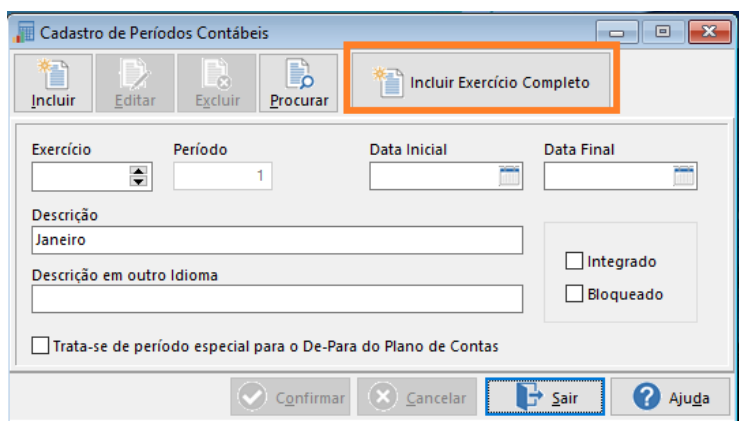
Cadastro de Períodos Contábeis

Incluir
Editar
Excluir
Procurar
Incluir Exercício Completo

Exercício
Período
1
Data Inicial
Data Final

Descrição
Janeiro

Descrição em outro Idioma

Integrado
Bloqueado

Trata-se de período especial para o De-Para do Plano de Contas

Confirmar
Cancelar
Sair
Ajuda